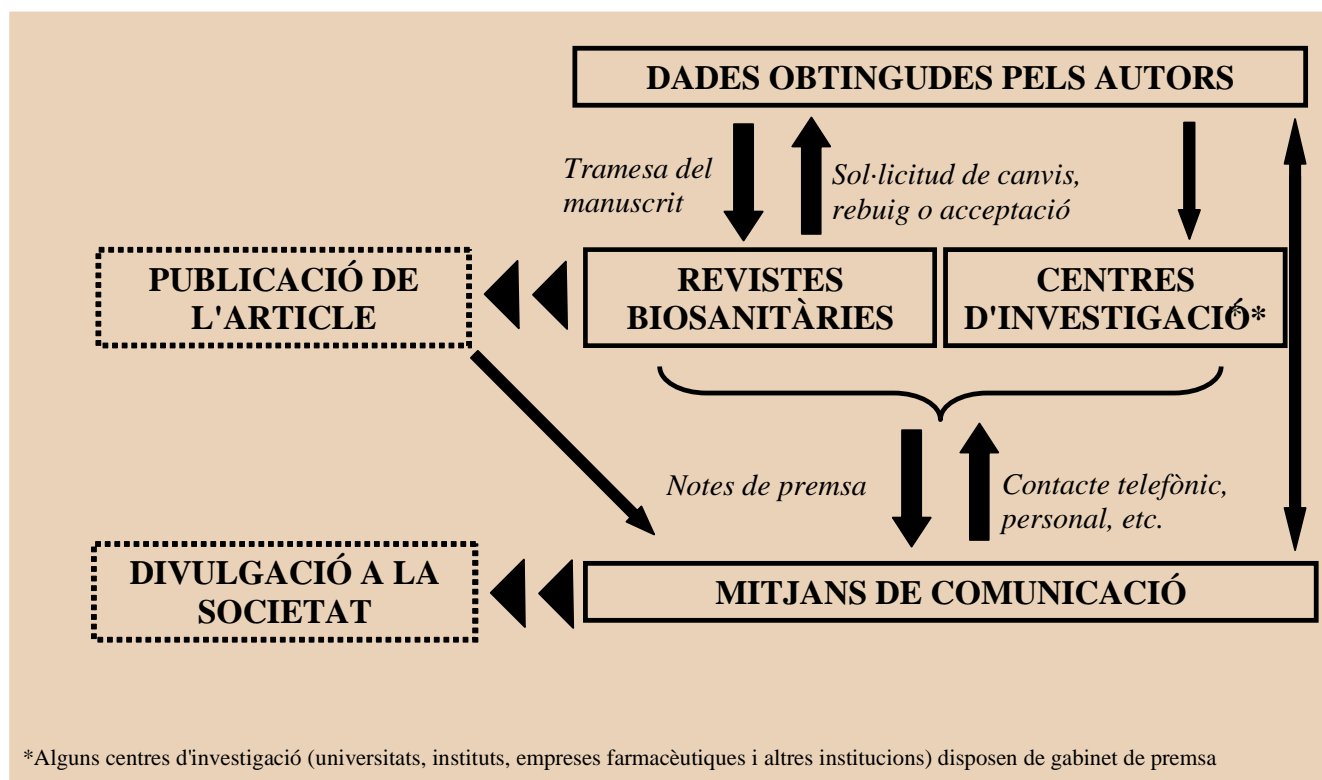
DADES OBTINGUDES PELS AUTORS

Tramesa del manuscrit

Sol·licitud de canvis, rebuig o acceptació

PUBLICACIÓ DE L'ARTICLE

REVISTES BIOSANITÀRIES

CENTRES D'INVESTIGACIÓ*

Notes de premsa

Contacte telefònic, personal, etc.

DIVULGACIÓ A LA SOCIETAT

MITJANS DE COMUNICACIÓ

*Alguns centres d'investigació (universitats, instituts, empreses farmacèutiques i altres institucions) disposen de gabinet de premsa